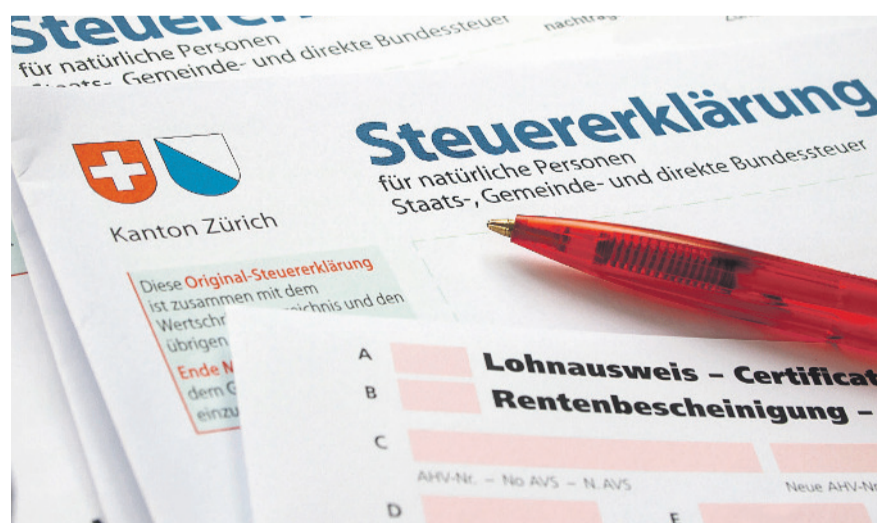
Steuer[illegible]
für natürliche Personen
Staats-, Gemeinde- und direkte Bundessteuer
nachtrag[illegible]

Kanton Zürich

Steuererklärung
für natürliche Personen
Staats-, Gemeinde- und direkte Bundessteuer

Diese Original-Steuererklärung ist zusammen mit dem Wertschr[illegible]zeichnis und den übrigen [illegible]
Ende N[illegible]
dem G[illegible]
einzu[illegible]

A
Lohnausweis – Certificat
B
Rentenbescheinigung –
C
AHV-Nr. – No AVS – N. AVS
Neue AHV-N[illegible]
D
E